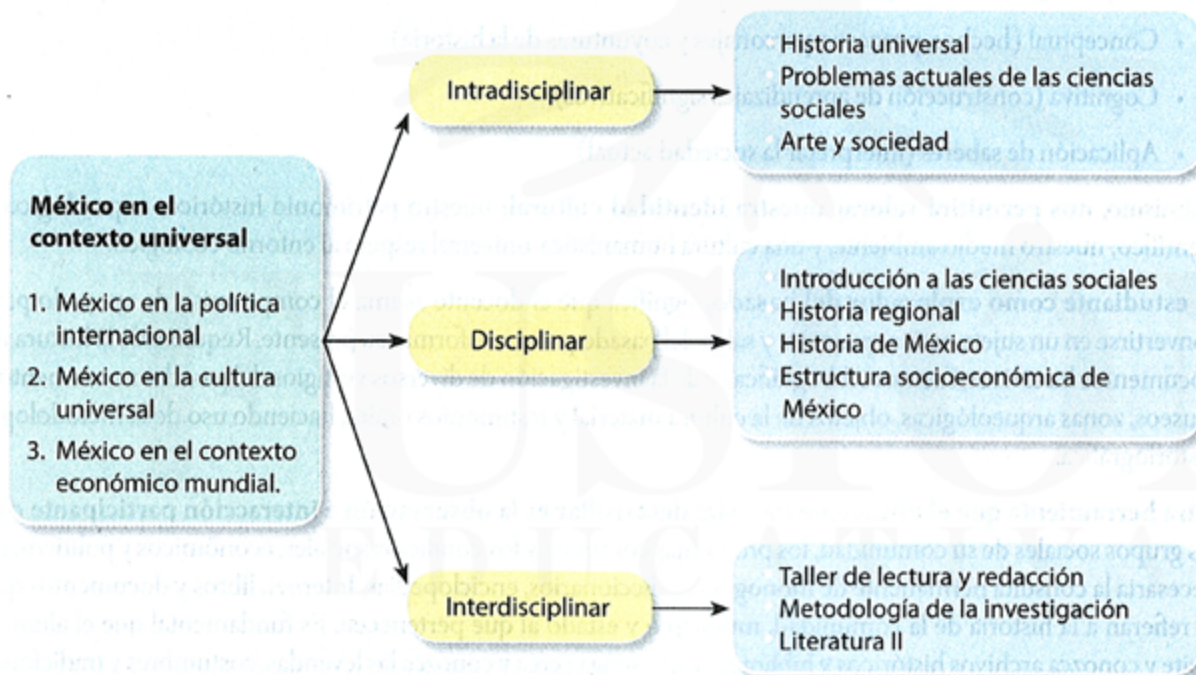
México en el contexto universal

1. México en la política internacional
2. México en la cultura universal
3. México en el contexto económico mundial.

Intradisciplinar

Historia universal
Problemas actuales de las ciencias sociales
Arte y sociedad

Disciplinar

Introducción a las ciencias sociales
Historia regional
Historia de México
Estructura socioeconómica de México

Interdisciplinar

Taller de lectura y redacción
Metodología de la investigación
Literatura II